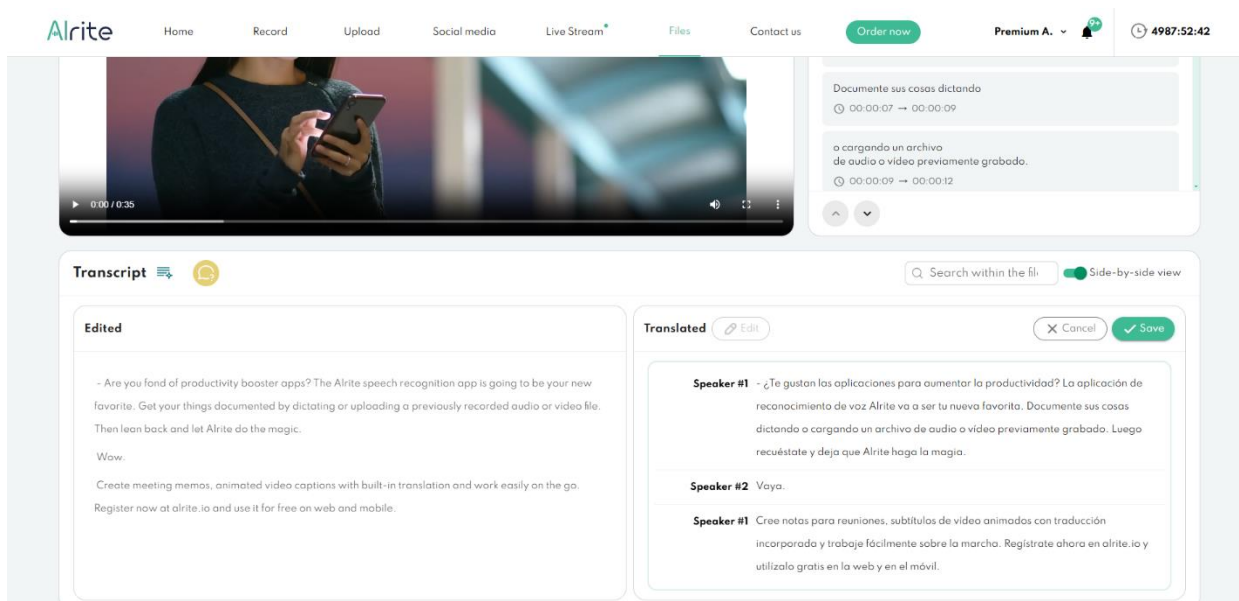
Alrite Home Record Upload Social media Live Stream Files Contact us Order now Premium A. 9+ 4987:52:42

Documente sus cosas dictando
00:00:07 → 00:00:09

o cargando un archivo de audio o vídeo previamente grabado.
00:00:09 → 00:00:12

0:00 / 0:35

Transcript

Search within the fil

Side-by-side view

Edited

- Are you fond of productivity booster apps? The Alrite speech recognition app is going to be your new favorite. Get your things documented by dictating or uploading a previously recorded audio or video file. Then lean back and let Alrite do the magic.

Wow.

Create meeting memos, animated video captions with built-in translation and work easily on the go. Register now at alrite.io and use it for free on web and mobile.

Translated Edit

Cancel Save

Speaker #1 - ¿Te gustan las aplicaciones para aumentar la productividad? La aplicación de reconocimiento de voz Alrite va a ser tu nueva favorita. Documente sus cosas dictando o cargando un archivo de audio o vídeo previamente grabado. Luego recuéstate y deja que Alrite haga la magia.

Speaker #2 Vaya.

Speaker #1 Cree notas para reuniones, subtítulos de vídeo animados con traducción incorporada y trabaje fácilmente sobre la marcha. Regístrate ahora en alrite.io y utilízalo gratis en la web y en el móvil.